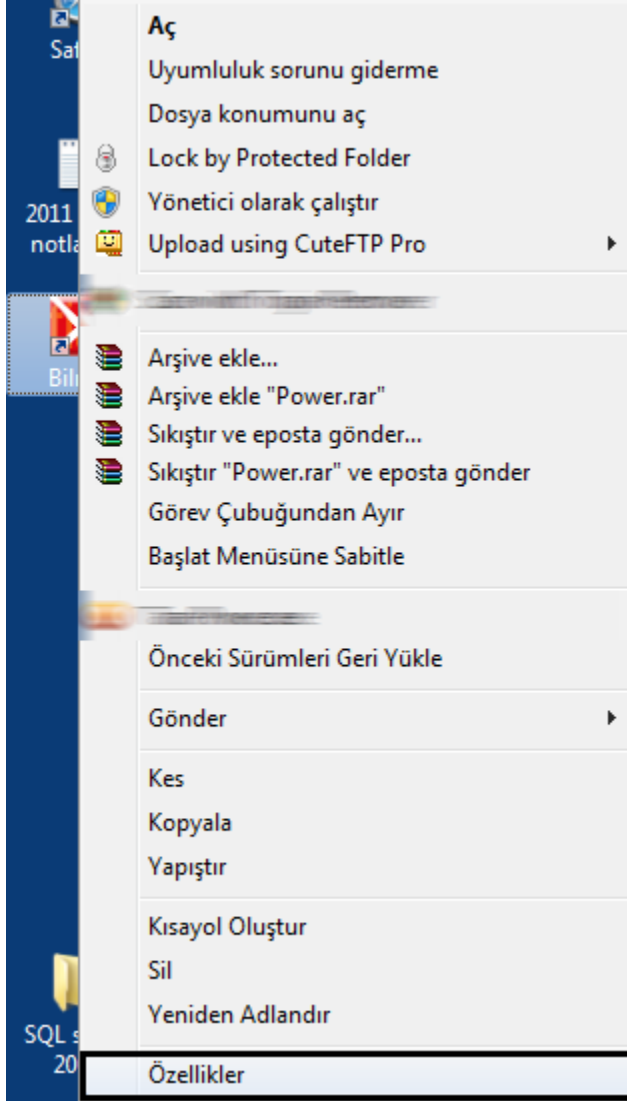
Saf

2011
notla

Bil

SQL s
20

Aç
Uyumluluk sorunu giderme
Dosya konumunu aç
Lock by Protected Folder
Yönetici olarak çalıştır
Upload using CuteFTP Pro
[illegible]
Arşive ekle...
Arşive ekle "Power.rar"
Sıkıştır ve eposta gönder...
Sıkıştır "Power.rar" ve eposta gönder
Görev Çubuğundan Ayır
Başlat Menüsüne Sabitle
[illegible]
Önceki Sürümleri Geri Yükle
Gönder
Kes
Kopyala
Yapıştır
Kısayol Oluştur
Sil
Yeniden Adlandır
Özellikler